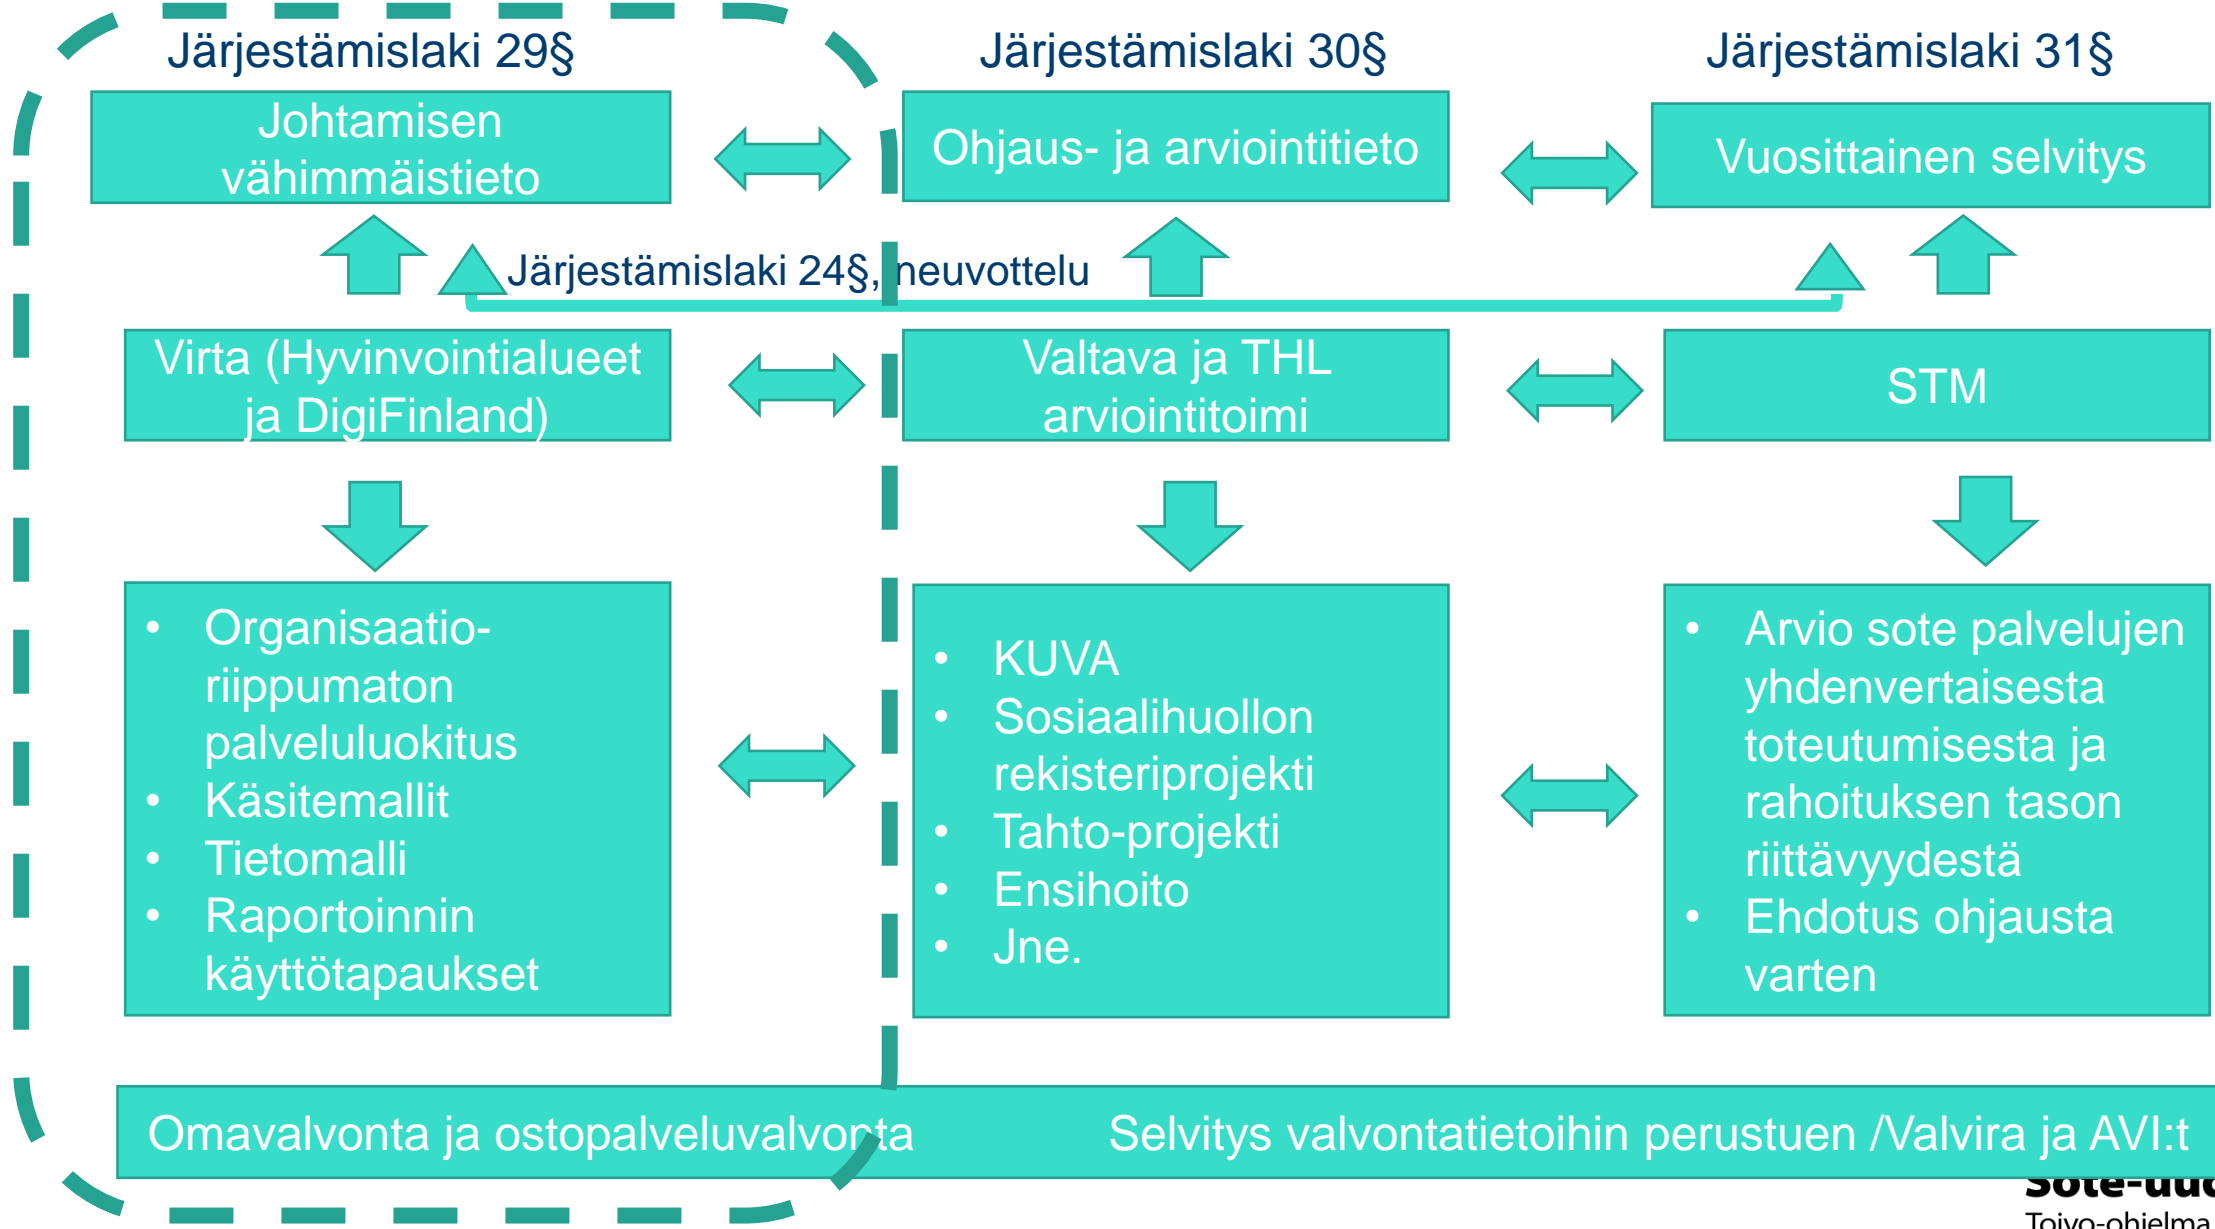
Järjestämislaki 29§

Järjestämislaki 30§

Järjestämislaki 31§

Johtamisen vähimmäistieto

Ohjaus- ja arviointitieto

Vuosittainen selvitys

Järjestämislaki 24§, neuvottelu

Virta (Hyvinvointialueet ja DigiFinland)

Valtava ja THL arviointitoimi

STM

- Organisaatio-riippumaton palveluluokitus
- Käsitemallit
- Tietomalli
- Raportoinnin käyttötapaukset

- KUVA
- Sosiaalihuollon rekisteriprojekti
- Tahto-projekti
- Ensihoito
- Jne.

- Arvio sote palvelujen yhdenvertaisesta toteutumisesta ja rahoituksen tason riittävyydestä
- Ehdotus ohjausta varten

Omavalvonta ja ostopalveluvalvonta

Selvitys valvontatietoihin perustuen /Valvira ja AVI:t

Sote-uu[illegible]

Toivo-ohjelma